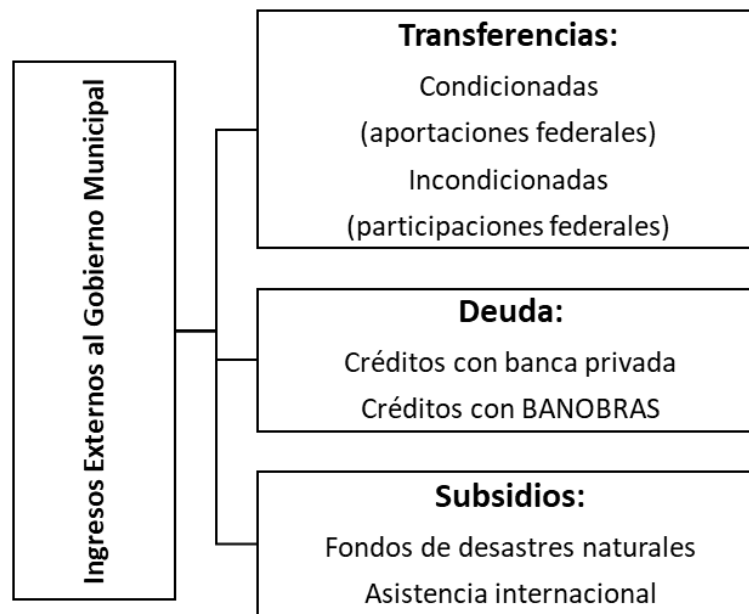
Ingresos Externos al Gobierno Municipal

**Transferencias:**
Condicionadas
(aportaciones federales)
Incondicionadas
(participaciones federales)

**Deuda:**
Créditos con banca privada
Créditos con BANOBRAS

**Subsidios:**
Fondos de desastres naturales
Asistencia internacional